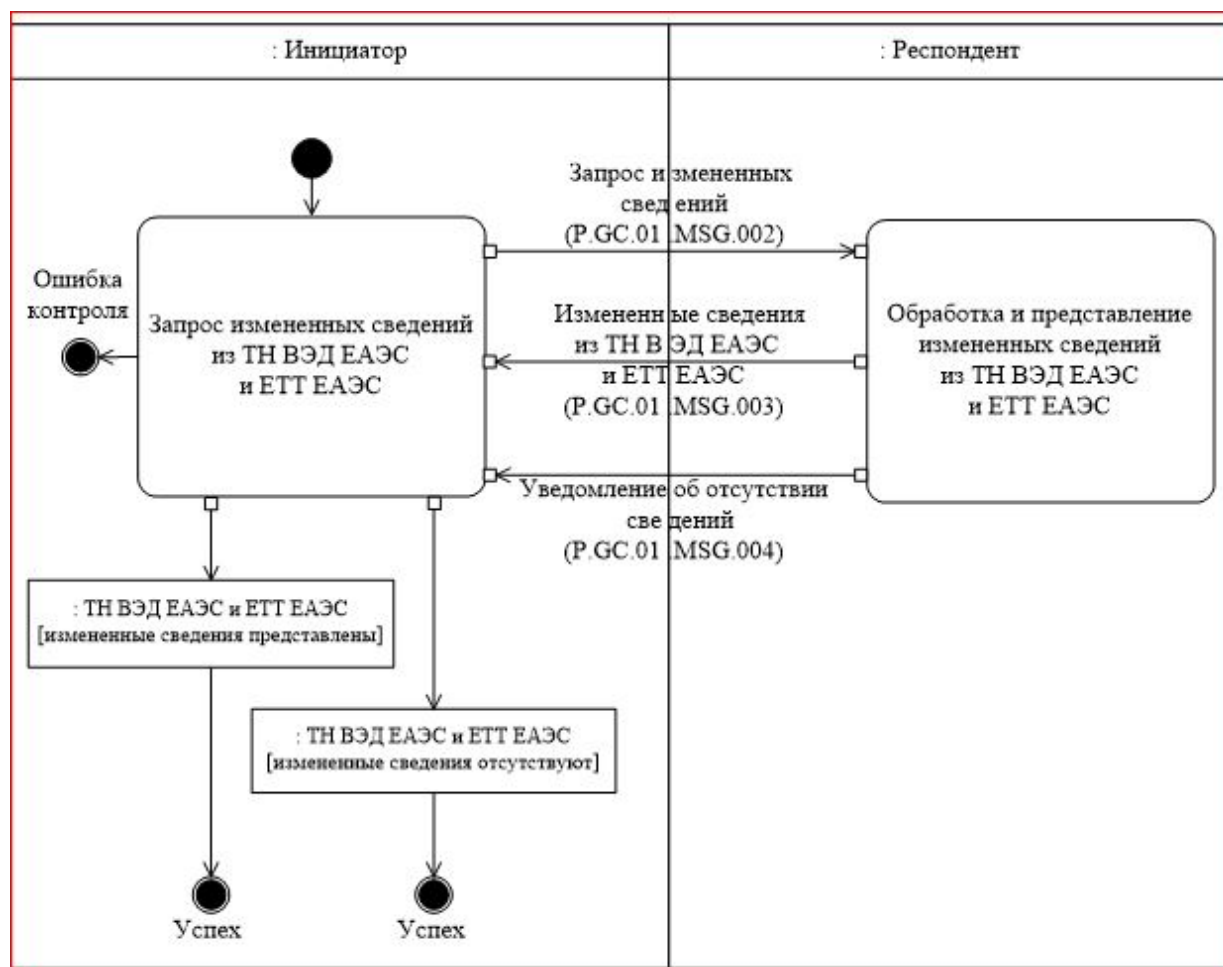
: Инициатор

: Респондент

Запрос измененных сведений (P.GC.01.MSG.002)

Ошибка контроля

Запрос измененных сведений из ТН ВЭД ЕАЭС и ЕТТ ЕАЭС

Измененные сведения из ТН ВЭД ЕАЭС и ЕТТ ЕАЭС (P.GC.01.MSG.003)

Обработка и представление измененных сведений из ТН ВЭД ЕАЭС и ЕТТ ЕАЭС

Уведомление об отсутствии сведений (P.GC.01.MSG.004)

: ТН ВЭД ЕАЭС и ЕТТ ЕАЭС [измененные сведения представлены]

: ТН ВЭД ЕАЭС и ЕТТ ЕАЭС [измененные сведения отсутствуют]

Успех

Успех